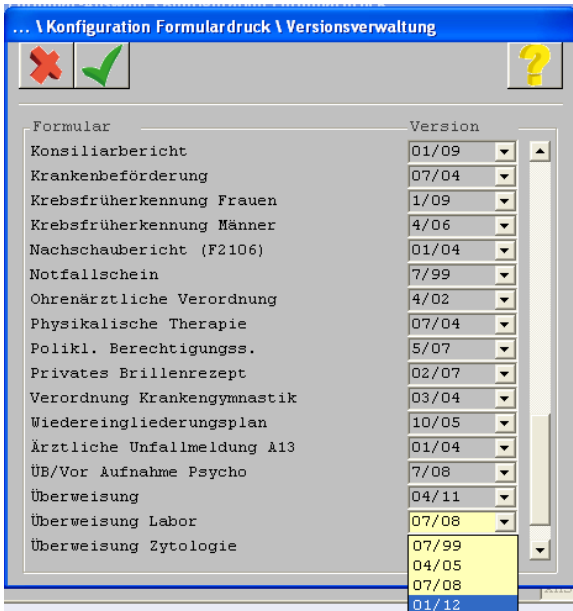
... \ Konfiguration Formulardruck \ Versionsverwaltung

| Formular | Version |
|---|---|
| Konsiliarbericht | 01/09 |
| Krankenbeförderung | 07/04 |
| Krebsfrüherkennung Frauen | 1/09 |
| Krebsfrüherkennung Männer | 4/06 |
| Nachschaubericht (F2106) | 01/04 |
| Notfallschein | 7/99 |
| Ohrenärztliche Verordnung | 4/02 |
| Physikalische Therapie | 07/04 |
| Polikl. Berechtigungss. | 5/07 |
| Privates Brillenrezept | 02/07 |
| Verordnung Krankengymnastik | 03/04 |
| Wiedereingliederungsplan | 10/05 |
| Ärztliche Unfallmeldung A13 | 01/04 |
| ÜB/Vor Aufnahme Psycho | 7/08 |
| Überweisung | 04/11 |
| Überweisung Labor | 07/08 |
| Überweisung Zytologie | |

07/99
04/05
07/08
01/12